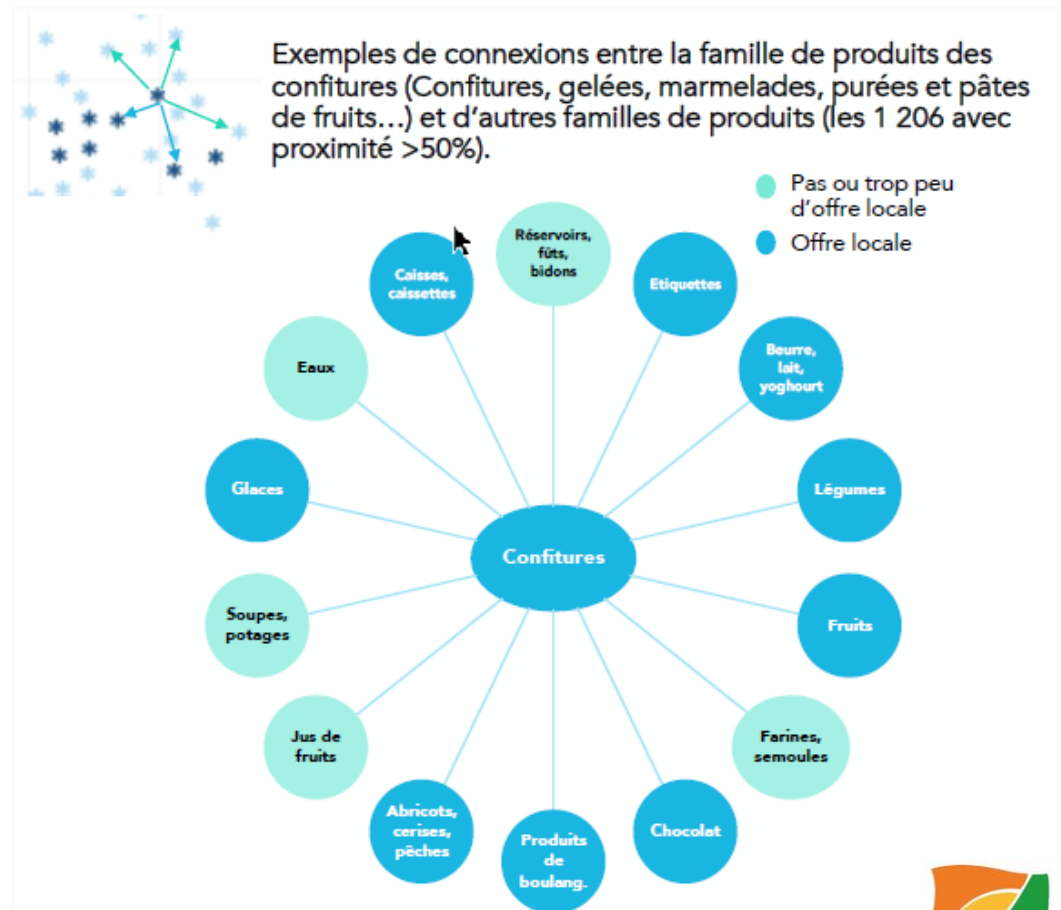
Exemples de connexions entre la famille de produits des confitures (Confitures, gelées, marmelades, purées et pâtes de fruits…) et d'autres familles de produits (les 1 206 avec proximité >50%).

Pas ou trop peu d'offre locale

Offre locale

Réservoirs, fûts, bidons

Etiquettes

Beurre, lait, yoghourt

Légumes

Fruits

Farines, semoules

Chocolat

Produits de boulang.

Abricots, cerises, pêches

Jus de fruits

Soupes, potages

Glaces

Eaux

Caisses, caissettes

Confitures